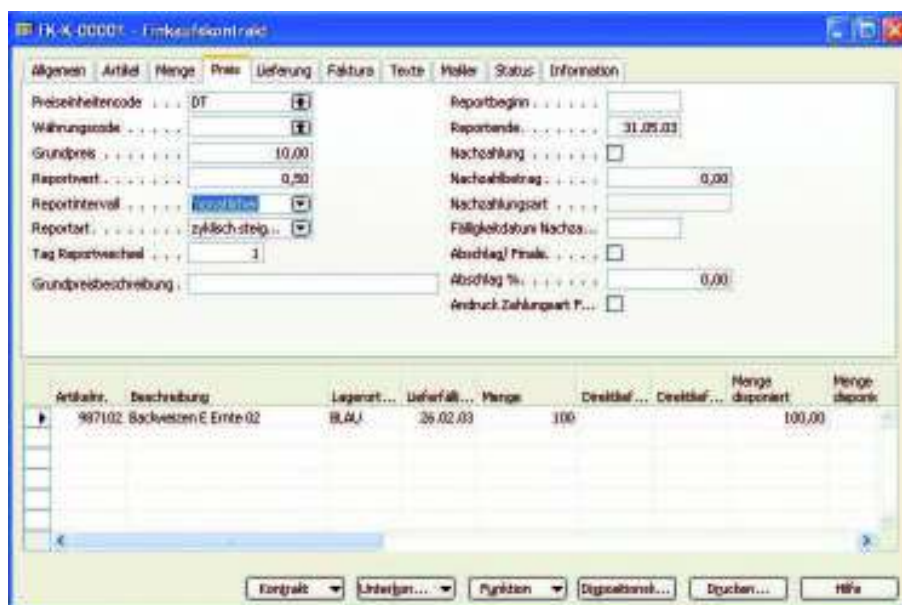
EK-K-00001 - Einkaufskontrakt

Allgemein | Artikel | Menge | Preis | Lieferung | Faktura | Texte | Makler | Status | Information

Preiseinheitencode . . . . DT
Währungscode . . . . . .
Grundpreis . . . . . . . . 10,00
Reportwert . . . . . . . . 0,50
Reportintervall . . . . . . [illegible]
Reportart . . . . . . . . zyklisch steig...
Tag Reportwechsel . . . . 1
Grundpreisbeschreibung .

Reportbeginn . . . . . . .
Reportende . . . . . . . . 31.05.03
Nachzahlung . . . . . . .
Nachzahlbetrag . . . . . . 0,00
Nachzahlungsart . . . . .
Fälligkeitsdatum Nachza...
Abschlag/ Finale. . . . .
Abschlag %. . . . . . . . 0,00
Andruck Zahlungsart F...

| Artikelnr. | Beschreibung | Lagerort... | Lieferfälli... | Menge | Direktlief... | Direktlief... | Menge disponiert | Menge disponi |
|---|---|---|---|---|---|---|---|---|
| 987102 | Backweizen E Ernte 02 | BLAU | 26.02.03 | 100 | | | 100,00 | |

Kontrakt | Unterlagen... | Funktion | Dispositionsst... | Drucken... | Hilfe